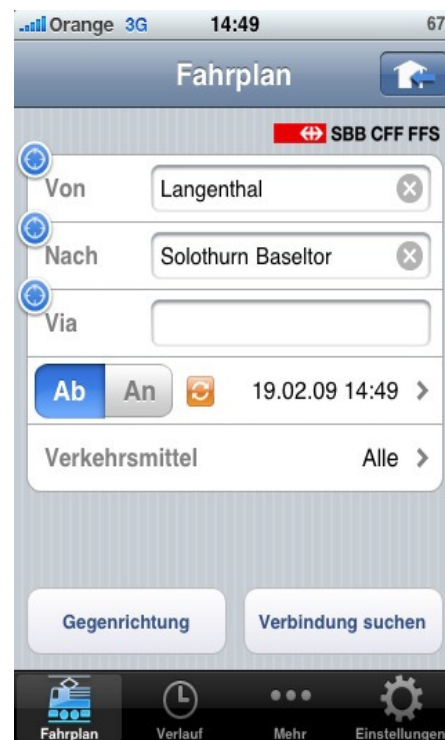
Orange 3G 14:49 67

Fahrplan

SBB CFF FFS

Von Langenthal

Nach Solothurn Baseltor

Via

Ab An 19.02.09 14:49 >

Verkehrsmittel Alle >

Gegenrichtung

Verbindung suchen

Fahrplan Verlauf Mehr Einstellungen